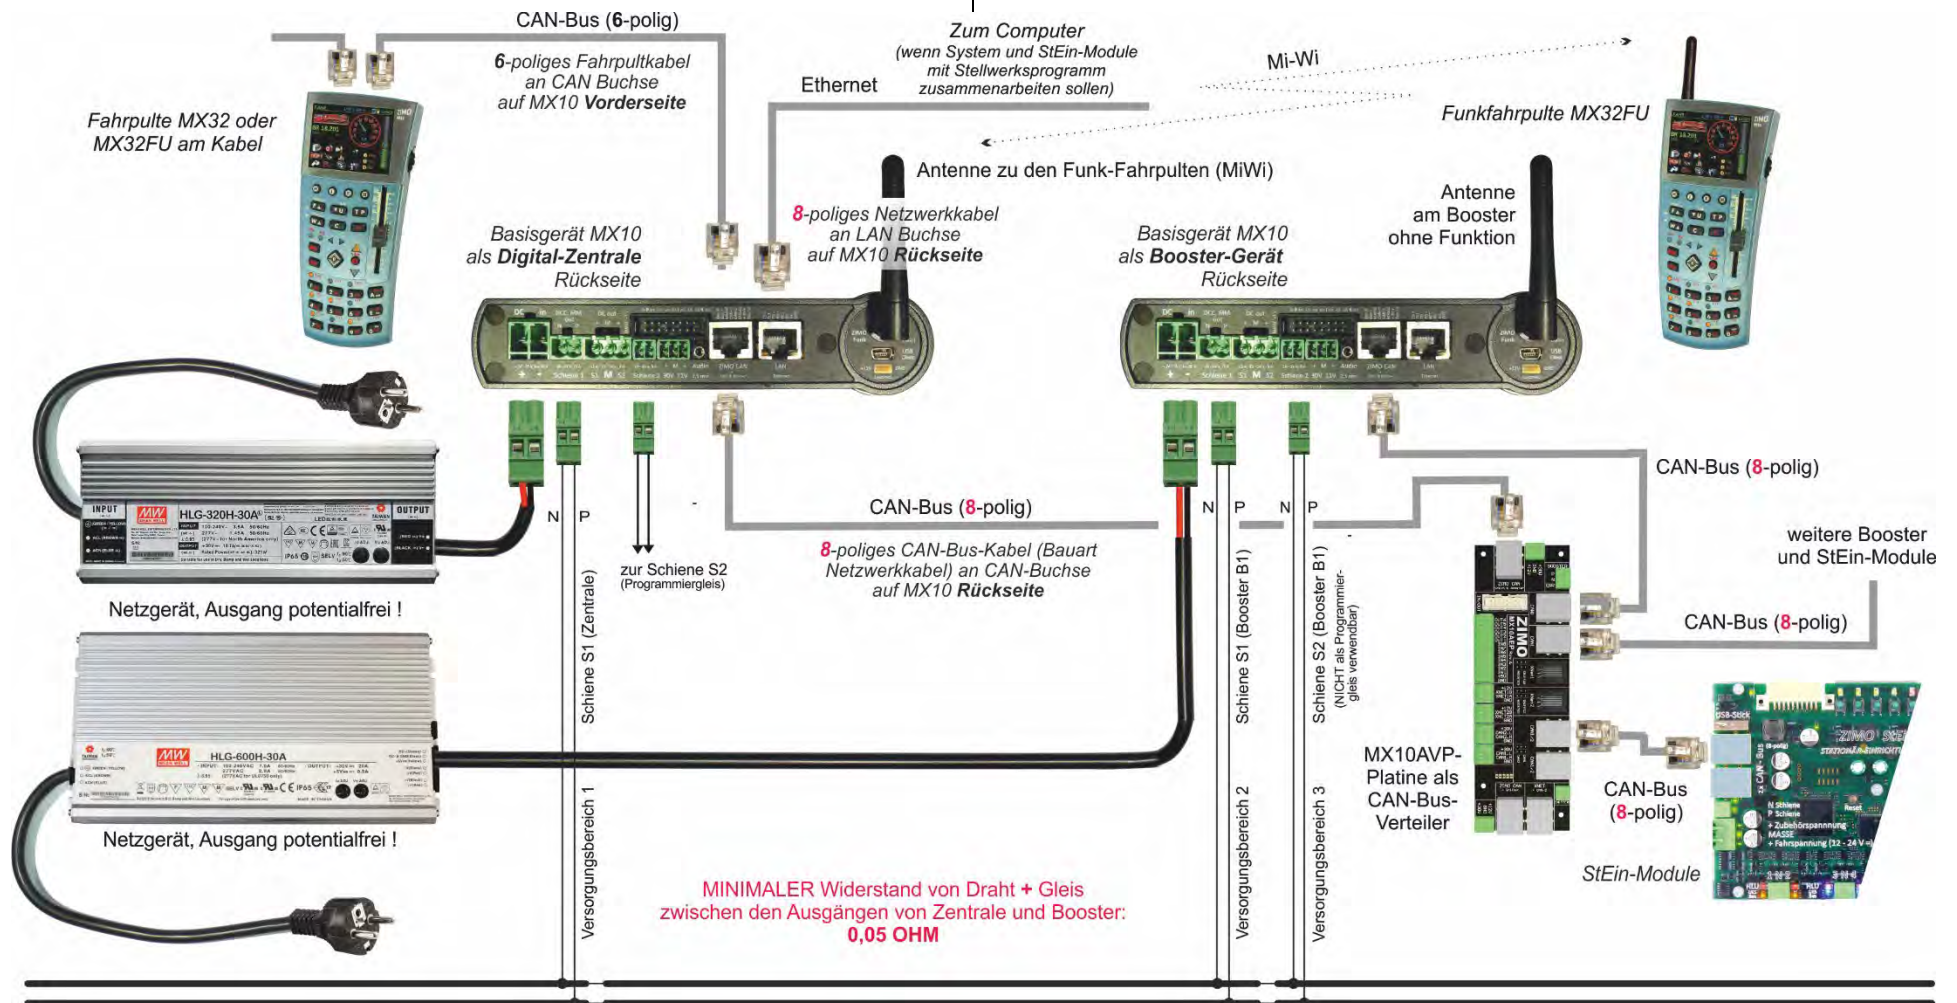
CAN-Bus (6-polig)

6-poliges Fahrpultkabel an CAN Buchse auf MX10 Vorderseite

Fahrpulte MX32 oder MX32FU am Kabel

Ethernet

Zum Computer (wenn System und StEin-Module mit Stellwerksprogramm zusammenarbeiten sollen)

Mi-Wi

Funkfahrpulte MX32FU

Antenne zu den Funk-Fahrpulten (MiWi)

Antenne am Booster ohne Funktion

8-poliges Netzwerkkabel an LAN Buchse auf MX10 Rückseite

Basisgerät MX10 als Digital-Zentrale Rückseite

Basisgerät MX10 als Booster-Gerät Rückseite

HLG-320H-30A

Netzgerät, Ausgang potentialfrei !

N P

zur Schiene S2 (Programmiergleis)

CAN-Bus (8-polig)

8-poliges CAN-Bus-Kabel (Bauart Netzwerkkabel) an CAN-Buchse auf MX10 Rückseite

N P N P

CAN-Bus (8-polig)

weitere Booster und StEin-Module

CAN-Bus (8-polig)

HLG-600H-30A

Netzgerät, Ausgang potentialfrei !

Schiene S1 (Zentrale)

Versorgungsbereich 1

Schiene S1 (Booster B1)

Versorgungsbereich 2

Schiene S2 (Booster B1) (NICHT als Programmiergleis verwendbar)

Versorgungsbereich 3

MX10AVP-Platine als CAN-Bus-Verteiler

CAN-Bus (8-polig)

StEin-Module

MINIMALER Widerstand von Draht + Gleis zwischen den Ausgängen von Zentrale und Booster: 0,05 OHM